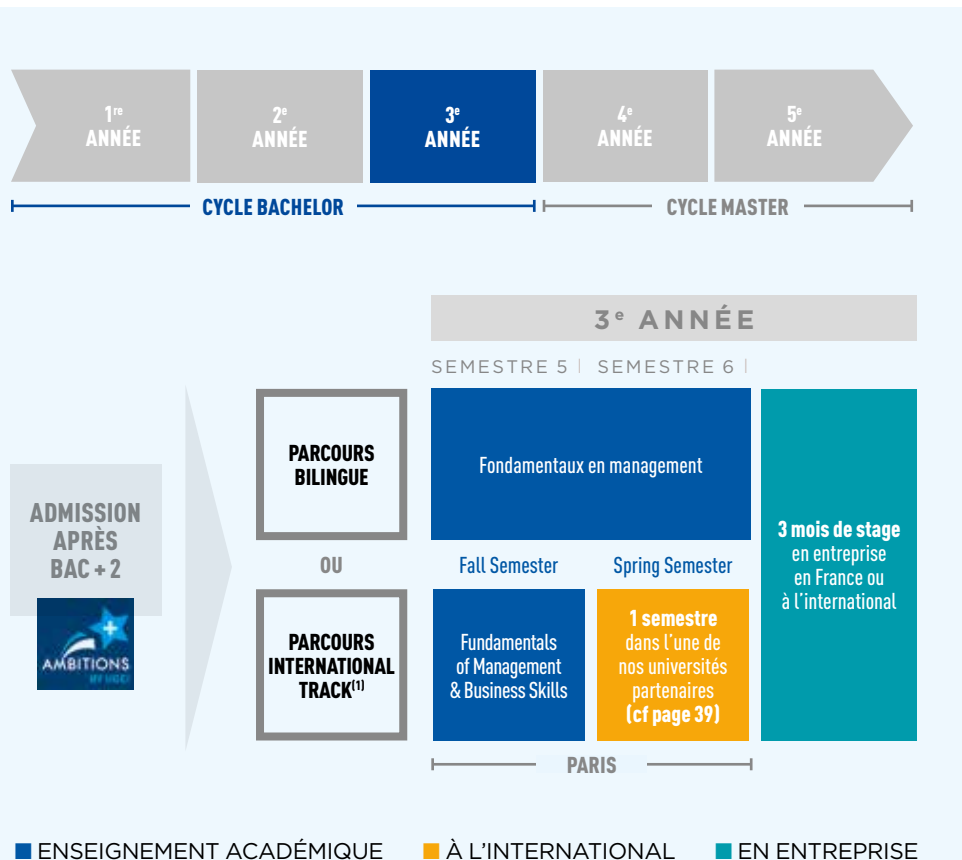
1re ANNÉE
2e ANNÉE
3e ANNÉE
4e ANNÉE
5e ANNÉE

CYCLE BACHELOR
CYCLE MASTER

3e ANNÉE
SEMESTRE 5 | SEMESTRE 6 |

ADMISSION APRÈS BAC + 2

AMBITIONS+ MY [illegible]

PARCOURS BILINGUE

OU

PARCOURS INTERNATIONAL TRACK$^{(1)}$

Fondamentaux en management

Fall Semester

Spring Semester

Fundamentals of Management & Business Skills

1 semestre dans l'une de nos universités partenaires (cf page 39)

3 mois de stage en entreprise en France ou à l'international

PARIS

■ ENSEIGNEMENT ACADÉMIQUE ■ À L'INTERNATIONAL ■ EN ENTREPRISE